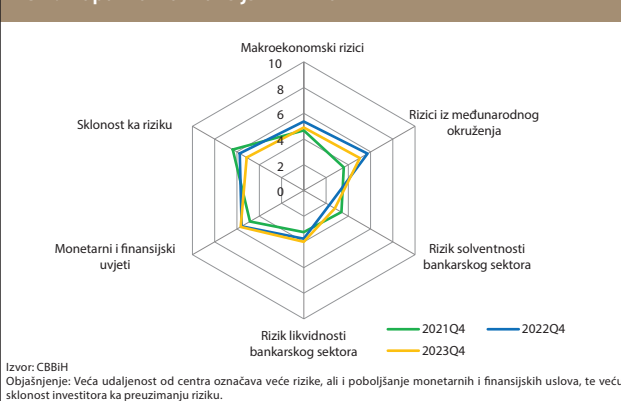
Makroekonomski rizici

10

8

6

4

2

0

Rizici iz međunarodnog okruženja

Rizik solventnosti bankarskog sektora

Rizik likvidnosti bankarskog sektora

Monetarni i finansijski uvjeti

Sklonost ka riziku

2021Q4

2022Q4

2023Q4

Izvor: CBBiH
Objašnjenje: Veća udaljenost od centra označava veće rizike, ali i poboljšanje monetarnih i finansijskih uslova, te veću sklonost investitora ka preuzimanju riziku.